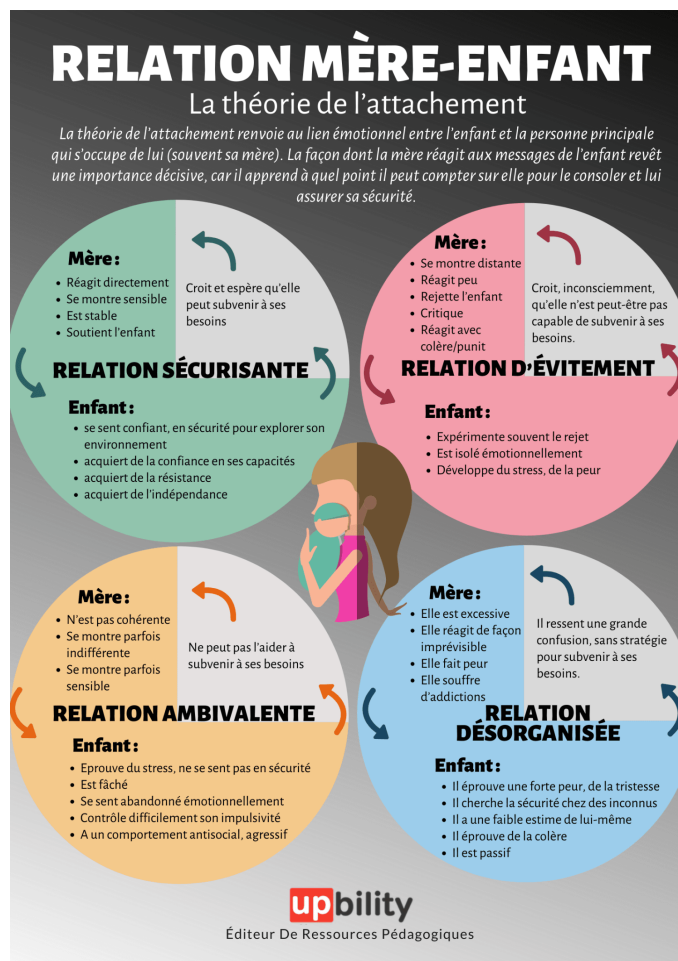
RELATION MÈRE-ENFANT
La théorie de l'attachement

La théorie de l'attachement renvoie au lien émotionnel entre l'enfant et la personne principale qui s'occupe de lui (souvent sa mère). La façon dont la mère réagit aux messages de l'enfant revêt une importance décisive, car il apprend à quel point il peut compter sur elle pour le consoler et lui assurer sa sécurité.

Mère :
- Réagit directement
- Se montre sensible
- Est stable
- Soutient l'enfant

Croit et espère qu'elle peut subvenir à ses besoins

RELATION SÉCURISANTE

Enfant :
- se sent confiant, en sécurité pour explorer son environnement
- acquiert de la confiance en ses capacités
- acquiert de la résistance
- acquiert de l'indépendance

Mère :
- Se montre distante
- Réagit peu
- Rejette l'enfant
- Critique
- Réagit avec colère/punit

Croit, inconsciemment, qu'elle n'est peut-être pas capable de subvenir à ses besoins.

RELATION D'ÉVITEMENT

Enfant :
- Expérimente souvent le rejet
- Est isolé émotionnellement
- Développe du stress, de la peur

Mère :
- N'est pas cohérente
- Se montre parfois indifférente
- Se montre parfois sensible

Ne peut pas l'aider à subvenir à ses besoins

RELATION AMBIVALENTE

Enfant :
- Eprouve du stress, ne se sent pas en sécurité
- Est fâché
- Se sent abandonné émotionnellement
- Contrôle difficilement son impulsivité
- A un comportement antisocial, agressif

Mère :
- Elle est excessive
- Elle réagit de façon imprévisible
- Elle fait peur
- Elle souffre d'addictions

Il ressent une grande confusion, sans stratégie pour subvenir à ses besoins.

RELATION DÉSORGANISÉE

Enfant :
- Il éprouve une forte peur, de la tristesse
- Il cherche la sécurité chez des inconnus
- Il a une faible estime de lui-même
- Il éprouve de la colère
- Il est passif

upbility
Éditeur De Ressources Pédagogiques